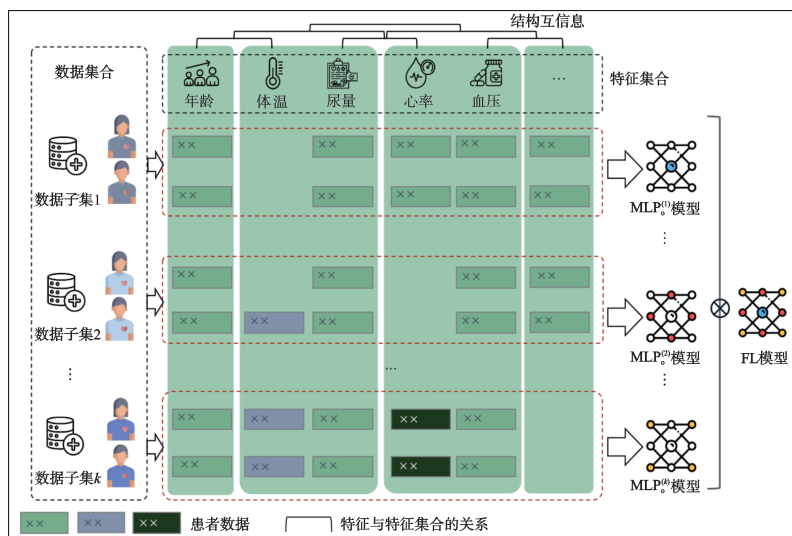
结构互信息

数据集合

年龄 体温 尿量 心率 血压 …

特征集合

××

数据子集1

数据子集2

⋮

数据子集$k$

$MLP_{\circ}^{(1)}$模型

⋮

$MLP_{\circ}^{(2)}$模型

⋮

$MLP_{\circ}^{(k)}$模型

…

$\otimes$

FL模型

×× ×× ×× 患者数据 特征与特征集合的关系